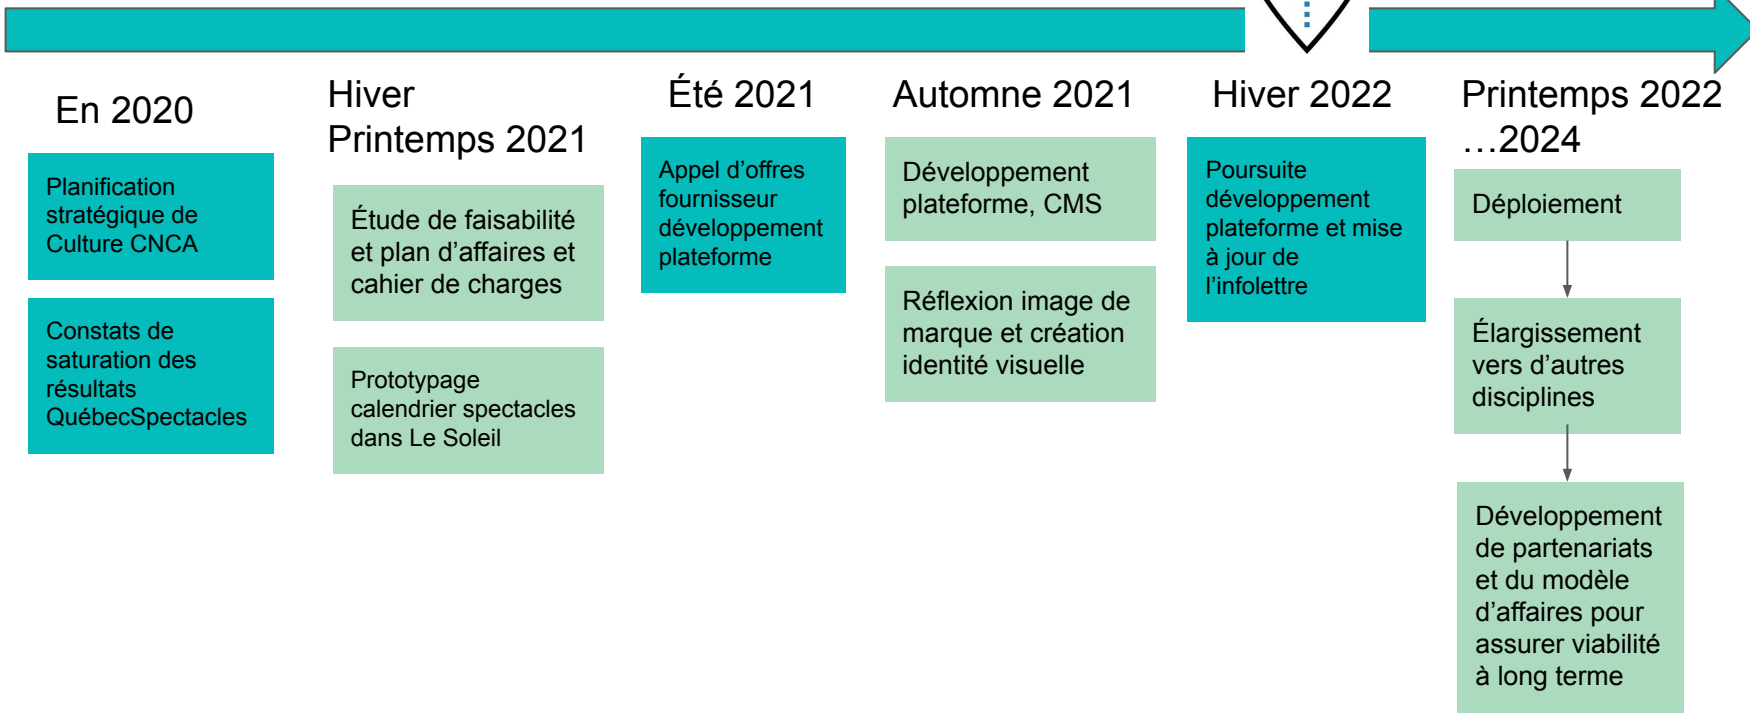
En 2020

Planification stratégique de Culture CNCA

Constats de saturation des résultats QuébecSpectacles

Hiver
Printemps 2021

Étude de faisabilité et plan d'affaires et cahier de charges

Prototypage calendrier spectacles dans Le Soleil

Été 2021

Appel d'offres fournisseur développement plateforme

Automne 2021

Développement plateforme, CMS

Réflexion image de marque et création identité visuelle

Hiver 2022

Poursuite développement plateforme et mise à jour de l'infolettre

Printemps 2022
…2024

Déploiement

Élargissement vers d'autres disciplines

Développement de partenariats et du modèle d'affaires pour assurer viabilité à long terme